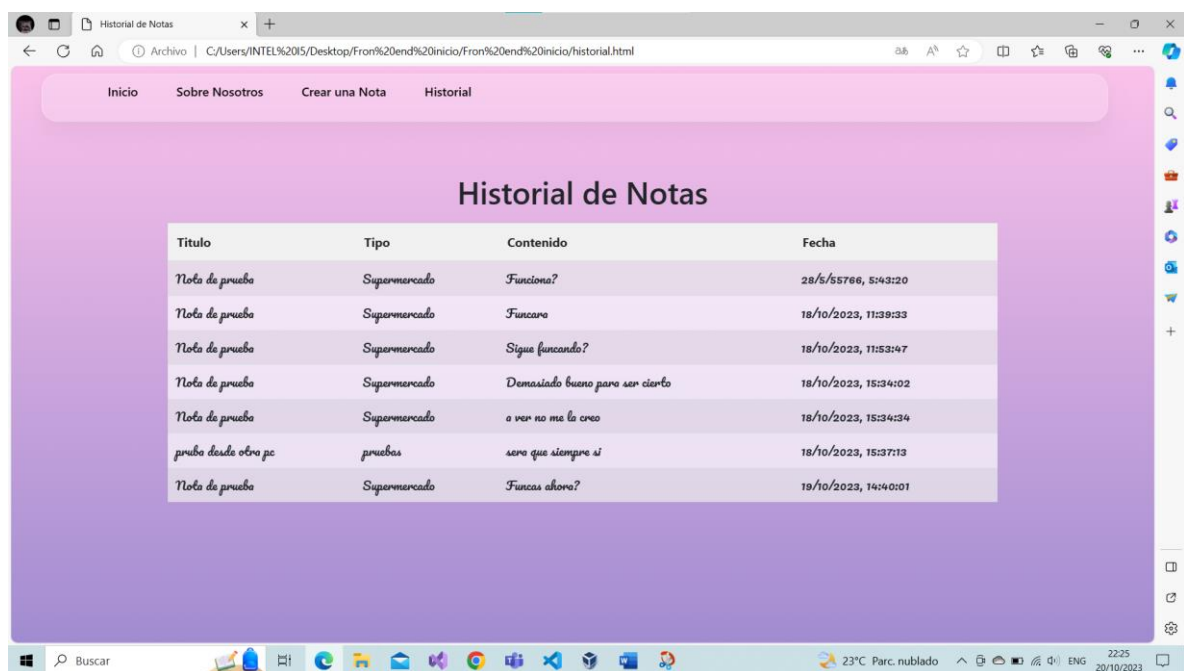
Historial de Notas

Archivo | C:/Users/INTEL%20I5/Desktop/Fron%20end%20inicio/Fron%20end%20inicio/historial.html

Inicio Sobre Nosotros Crear una Nota Historial

Historial de Notas

| Titulo | Tipo | Contenido | Fecha |
|---|---|---|---|
| Nota de prueba | Supermercado | Funciona? | 28/5/55766, 5:43:20 |
| Nota de prueba | Supermercado | Funcara | 18/10/2023, 11:39:33 |
| Nota de prueba | Supermercado | Sigue funcando? | 18/10/2023, 11:53:47 |
| Nota de prueba | Supermercado | Demasiado bueno para ser cierto | 18/10/2023, 15:34:02 |
| Nota de prueba | Supermercado | a ver no me lo creo | 18/10/2023, 15:34:34 |
| prueba desde otra pc | pruebas | sera que siempre si | 18/10/2023, 15:37:13 |
| Nota de prueba | Supermercado | Funcas ahora? | 19/10/2023, 14:40:01 |

Buscar

23°C Parc. nublado ENG 22:25 20/10/2023